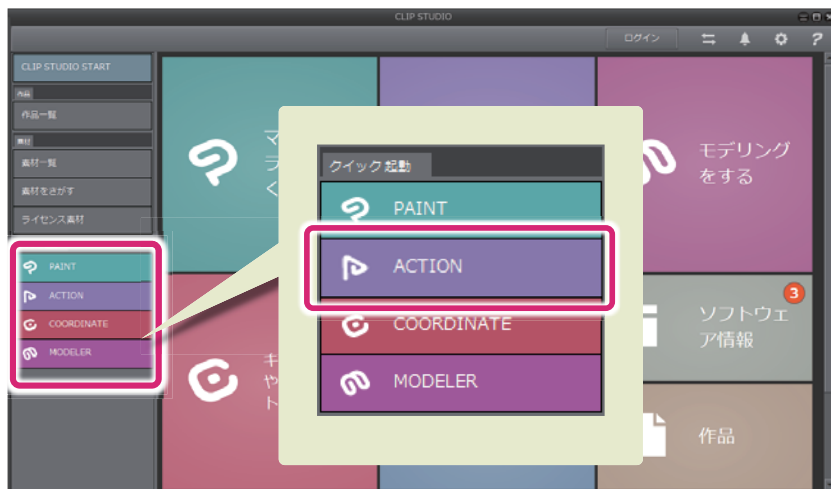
CLIP STUDIO

ログイン

?

CLIP STUDIO START

作品

作品一覧

素材

素材一覧

素材をさがす

ライセンス素材

PAINT

ACTION

COORDINATE

MODELER

マ
ラ
く

クイック起動

PAINT

ACTION

COORDINATE

MODELER

モデリングをする

3

ソフトウェア情報

キ
や
ト

作品